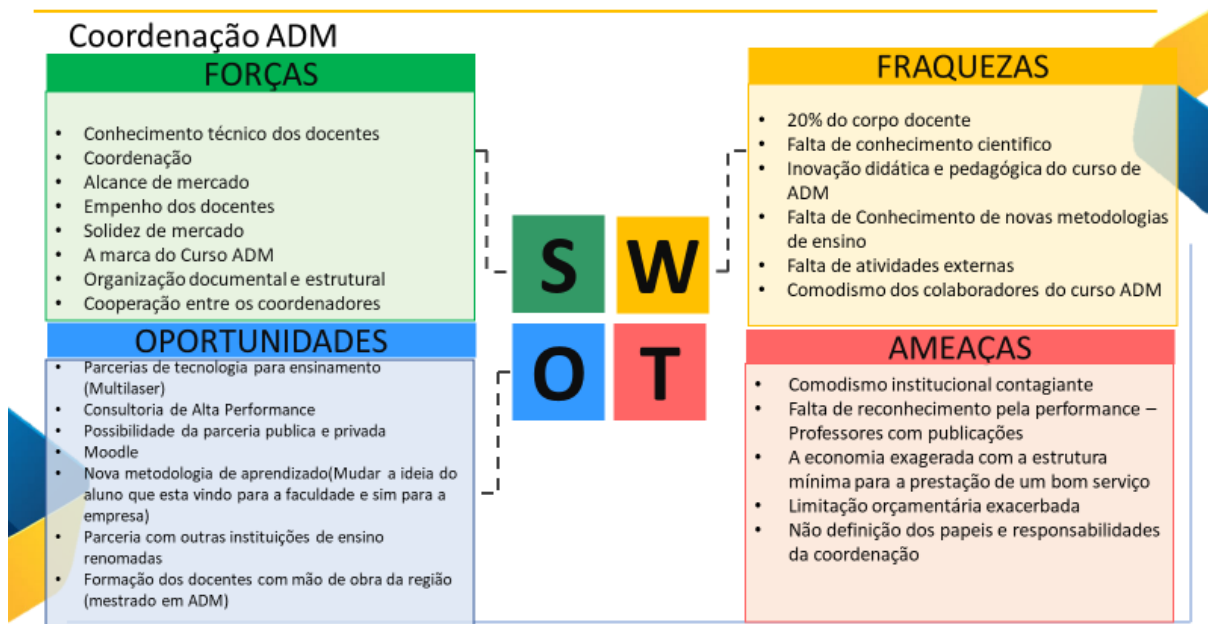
Coordenação ADM

FORÇAS

- Conhecimento técnico dos docentes
- Coordenação
- Alcance de mercado
- Empenho dos docentes
- Solidez de mercado
- A marca do Curso ADM
- Organização documental e estrutural
- Cooperação entre os coordenadores

OPORTUNIDADES

- Parcerias de tecnologia para ensinamento (Multilaser)
- Consultoria de Alta Performance
- Possibilidade da parceria publica e privada
- Moodle
- Nova metodologia de aprendizado(Mudar a ideia do aluno que esta vindo para a faculdade e sim para a empresa)
- Parceria com outras instituições de ensino renomadas
- Formação dos docentes com mão de obra da região (mestrado em ADM)

S W
O T

FRAQUEZAS

- 20% do corpo docente
- Falta de conhecimento cientifico
- Inovação didática e pedagógica do curso de ADM
- Falta de Conhecimento de novas metodologias de ensino
- Falta de atividades externas
- Comodismo dos colaboradores do curso ADM

AMEAÇAS

- Comodismo institucional contagiante
- Falta de reconhecimento pela performance – Professores com publicações
- A economia exagerada com a estrutura mínima para a prestação de um bom serviço
- Limitação orçamentária exacerbada
- Não definição dos papeis e responsabilidades da coordenação